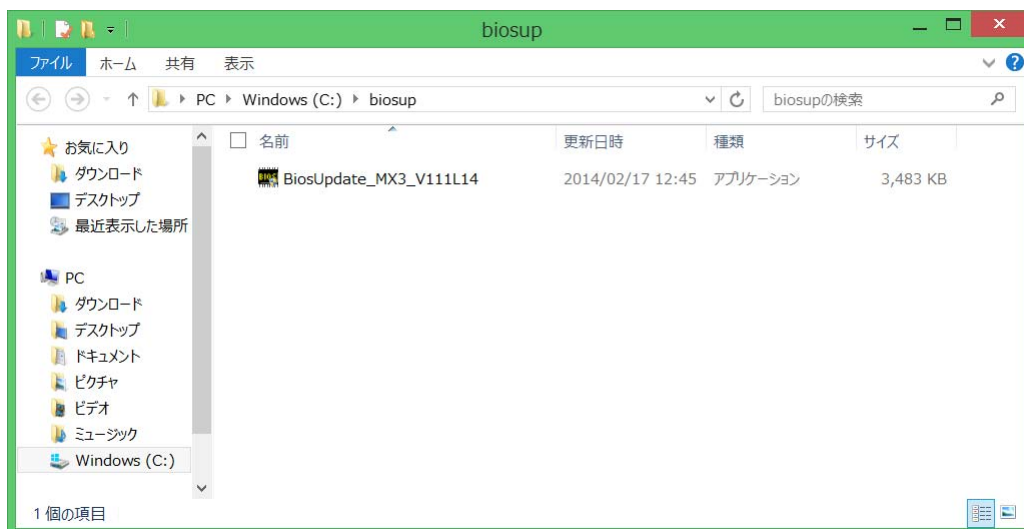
biosup

ファイル ホーム 共有 表示

PC ▸ Windows (C:) ▸ biosup

biosupの検索

お気に入り
ダウンロード
デスクトップ
最近表示した場所

PC
ダウンロード
デスクトップ
ドキュメント
ピクチャ
ビデオ
ミュージック
Windows (C:)

| 名前 | 更新日時 | 種類 | サイズ |
|---|---|---|---|
| BiosUpdate_MX3_V111L14 | 2014/02/17 12:45 | アプリケーション | 3,483 KB |

1 個の項目